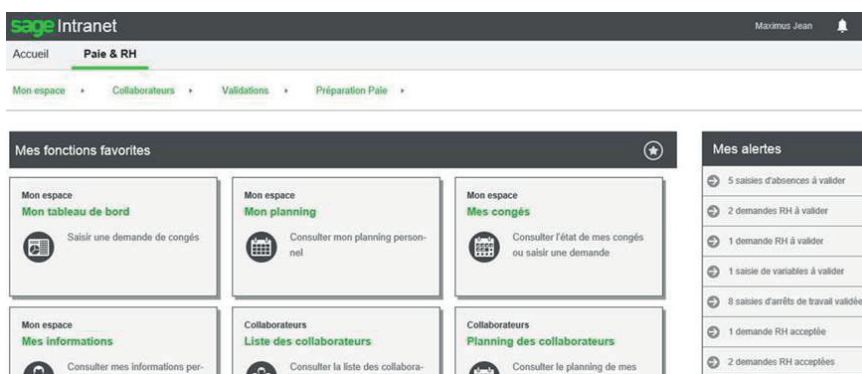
sage Intranet

Maximus Jean

Accueil
Paie & RH

Mon espace ›
Collaborateurs ›
Validations ›
Préparation Paie ›

Mes fonctions favorites

Mon espace
Mon tableau de bord
Saisir une demande de congés

Mon espace
Mon planning
Consulter mon planning personnel

Mon espace
Mes congés
Consulter l'état de mes congés ou saisir une demande

Mon espace
Mes informations
Consulter mes informations per-

Collaborateurs
Liste des collaborateurs
Consulter la liste des collabora-

Collaborateurs
Planning des collaborateurs
Consulter le planning de mes

Mes alertes
5 saisies d'absences à valider
2 demandes RH à valider
1 demande RH à valider
1 saisie de variables à valider
8 saisies d'arrêts de travail validée
1 demande RH acceptée
2 demandes RH acceptées